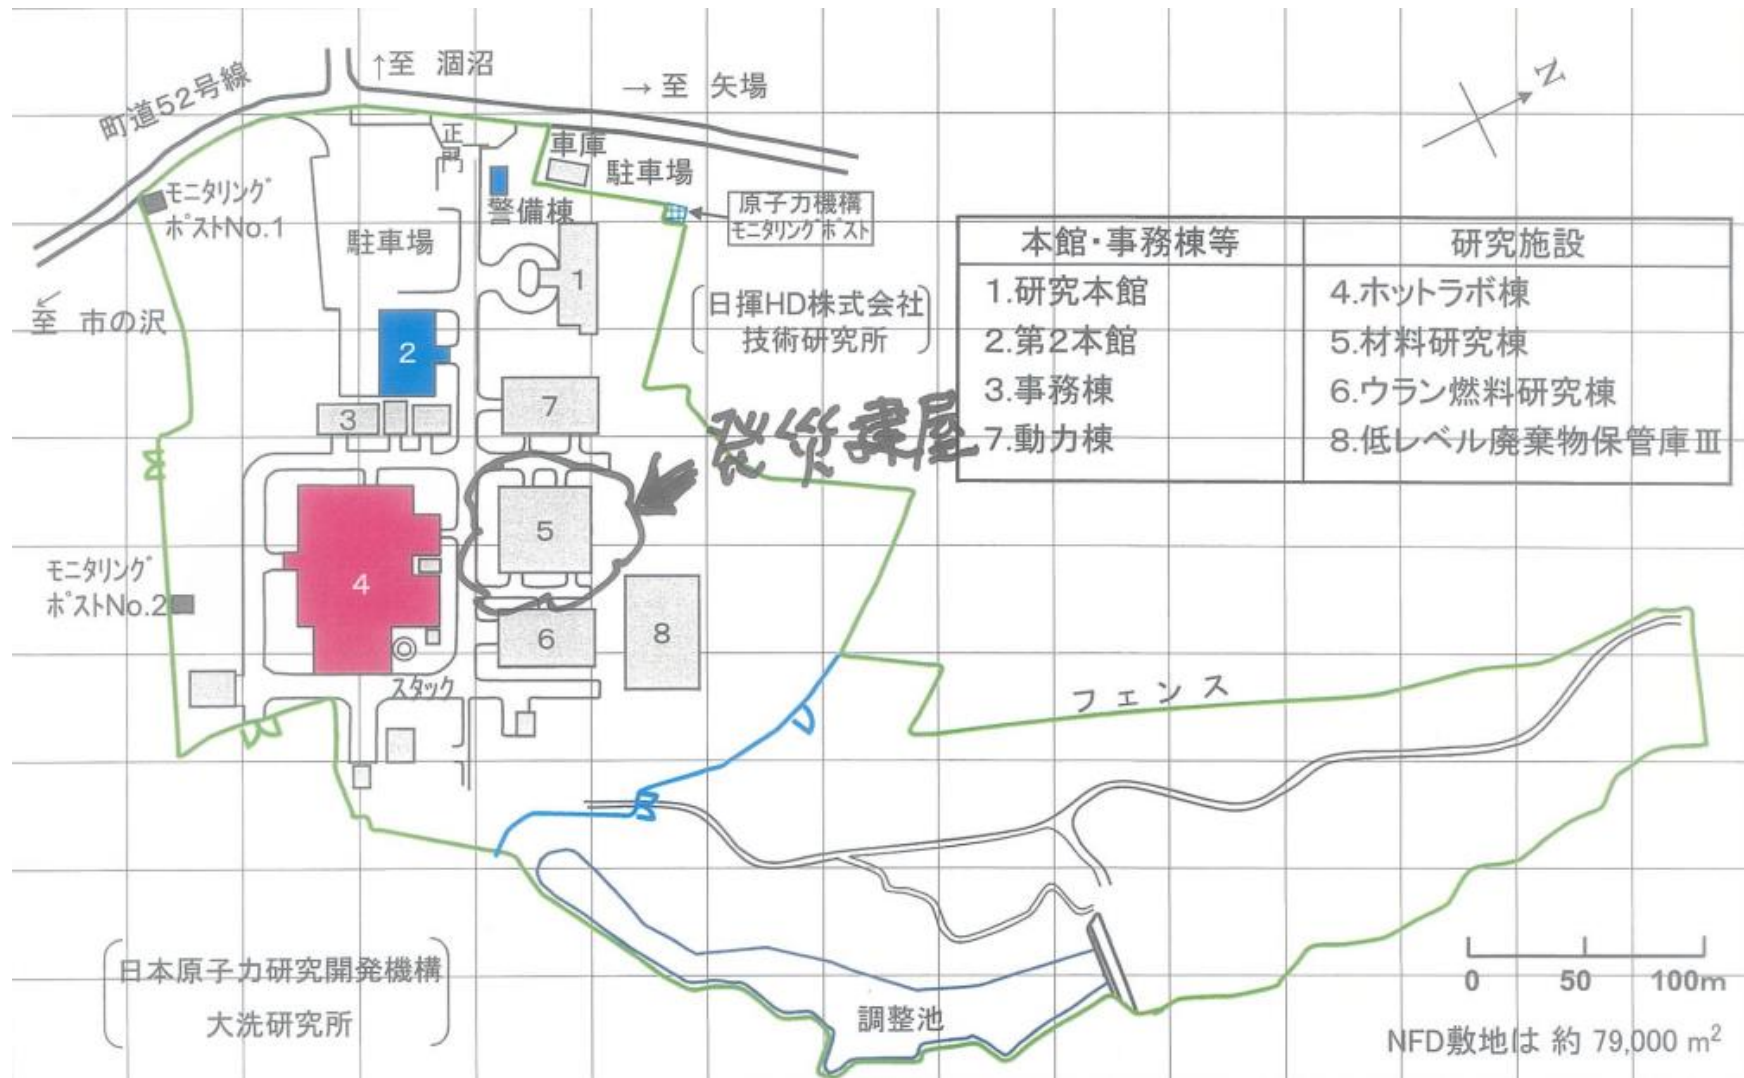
↑至 涸沼

→ 至 矢場

N

町道52号線

正門

車庫

駐車場

モニタリングポストNo.1

警備棟

原子力機構モニタリングポスト

駐車場

至 市の沢

1

日揮HD株式会社技術研究所

2

7

3

発災建屋

| 本館・事務棟等 | 研究施設 |
|---|---|
| 1.研究本館 | 4.ホットラボ棟 |
| 2.第2本館 | 5.材料研究棟 |
| 3.事務棟 | 6.ウラン燃料研究棟 |
| 7.動力棟 | 8.低レベル廃棄物保管庫Ⅲ |

5

4

モニタリングポストNo.2

6

8

スタック

フェンス

日本原子力研究開発機構 大洗研究所

調整池

0 50 100m

NFD敷地は 約 79,000 $m^2$